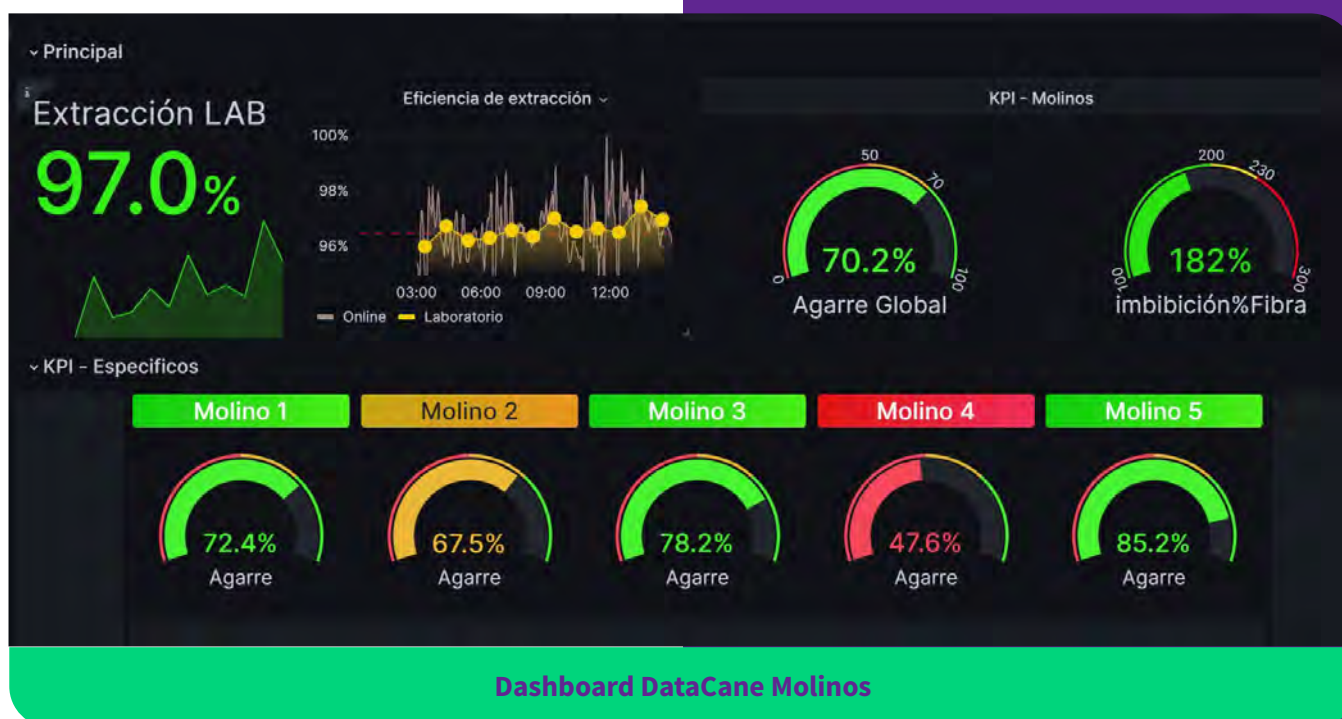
Principal

Extracción LAB

97.0%

Eficiencia de extracción

100%
98%
96%
03:00 06:00 09:00 12:00
Online Laboratorio

KPI - Molinos

50
70
0
100
70.2%
Agarre Global

200
230
100
300
182%
imbibición%Fibra

KPI - Especificos

Molino 1
72.4%
Agarre

Molino 2
67.5%
Agarre

Molino 3
78.2%
Agarre

Molino 4
47.6%
Agarre

Molino 5
85.2%
Agarre

Dashboard DataCane Molinos